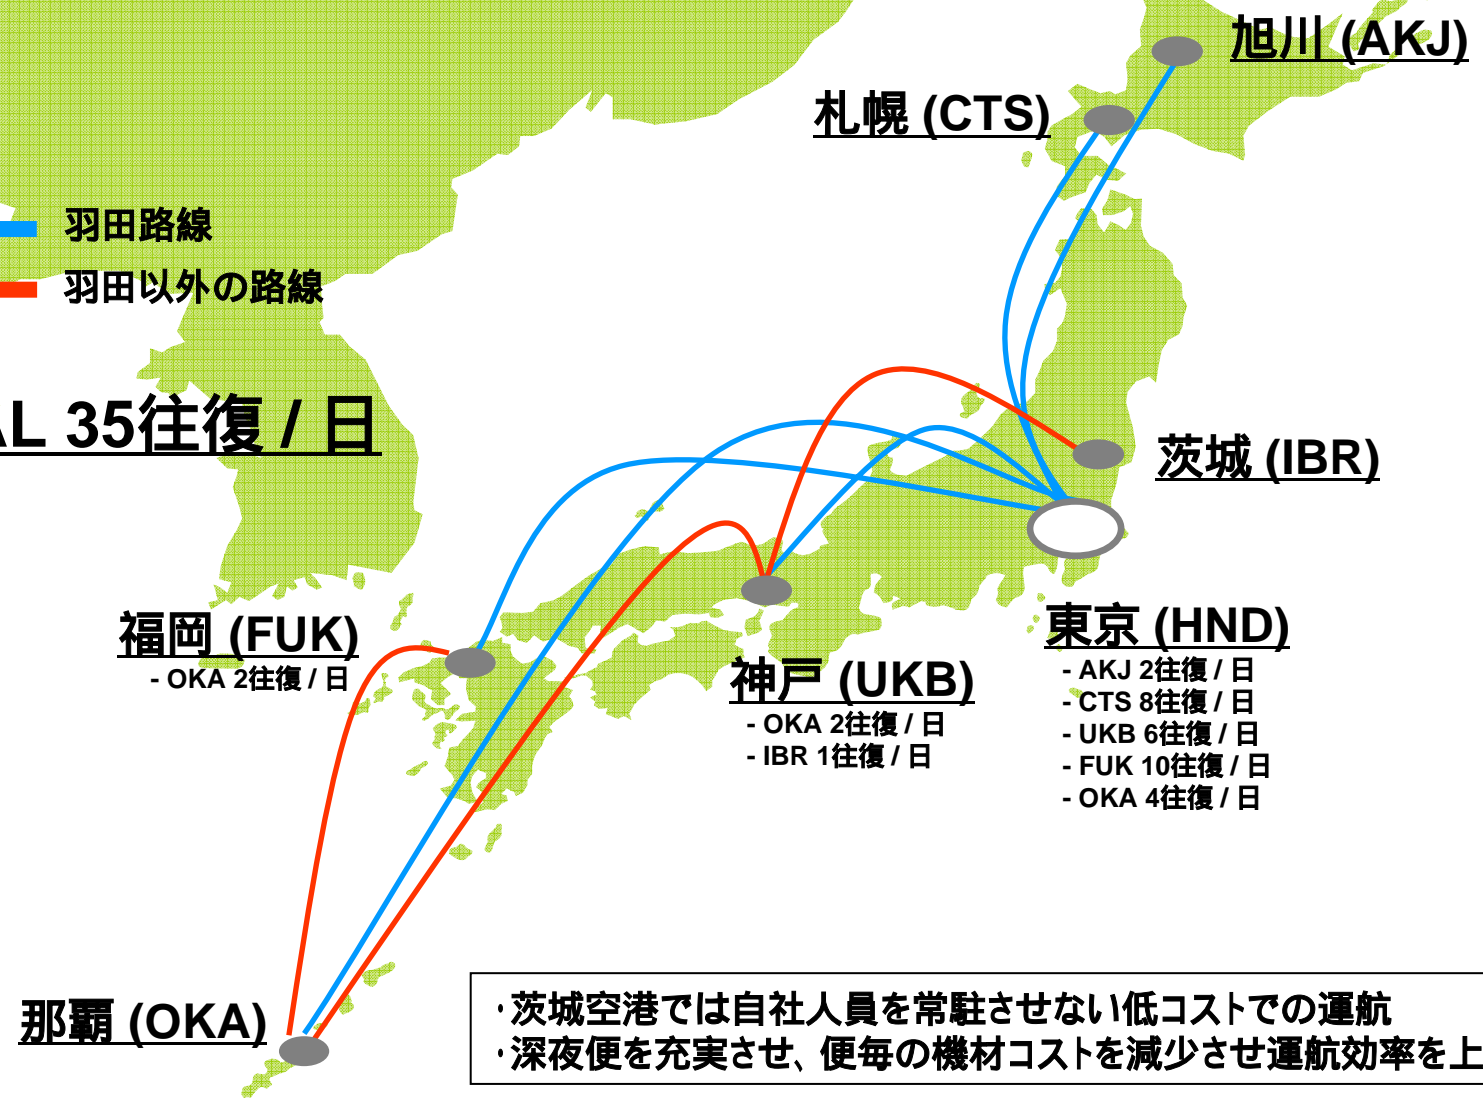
旭川 (AKJ)

札幌 (CTS)

羽田路線

羽田以外の路線

L 35往復 / 日

茨城 (IBR)

東京 (HND)
- AKJ 2往復 / 日
- CTS 8往復 / 日
- UKB 6往復 / 日
- FUK 10往復 / 日
- OKA 4往復 / 日

福岡 (FUK)
- OKA 2往復 / 日

神戸 (UKB)
- OKA 2往復 / 日
- IBR 1往復 / 日

那覇 (OKA)

・茨城空港では自社人員を常駐させない低コストでの運航
・深夜便を充実させ、便毎の機材コストを減少させ運航効率を上